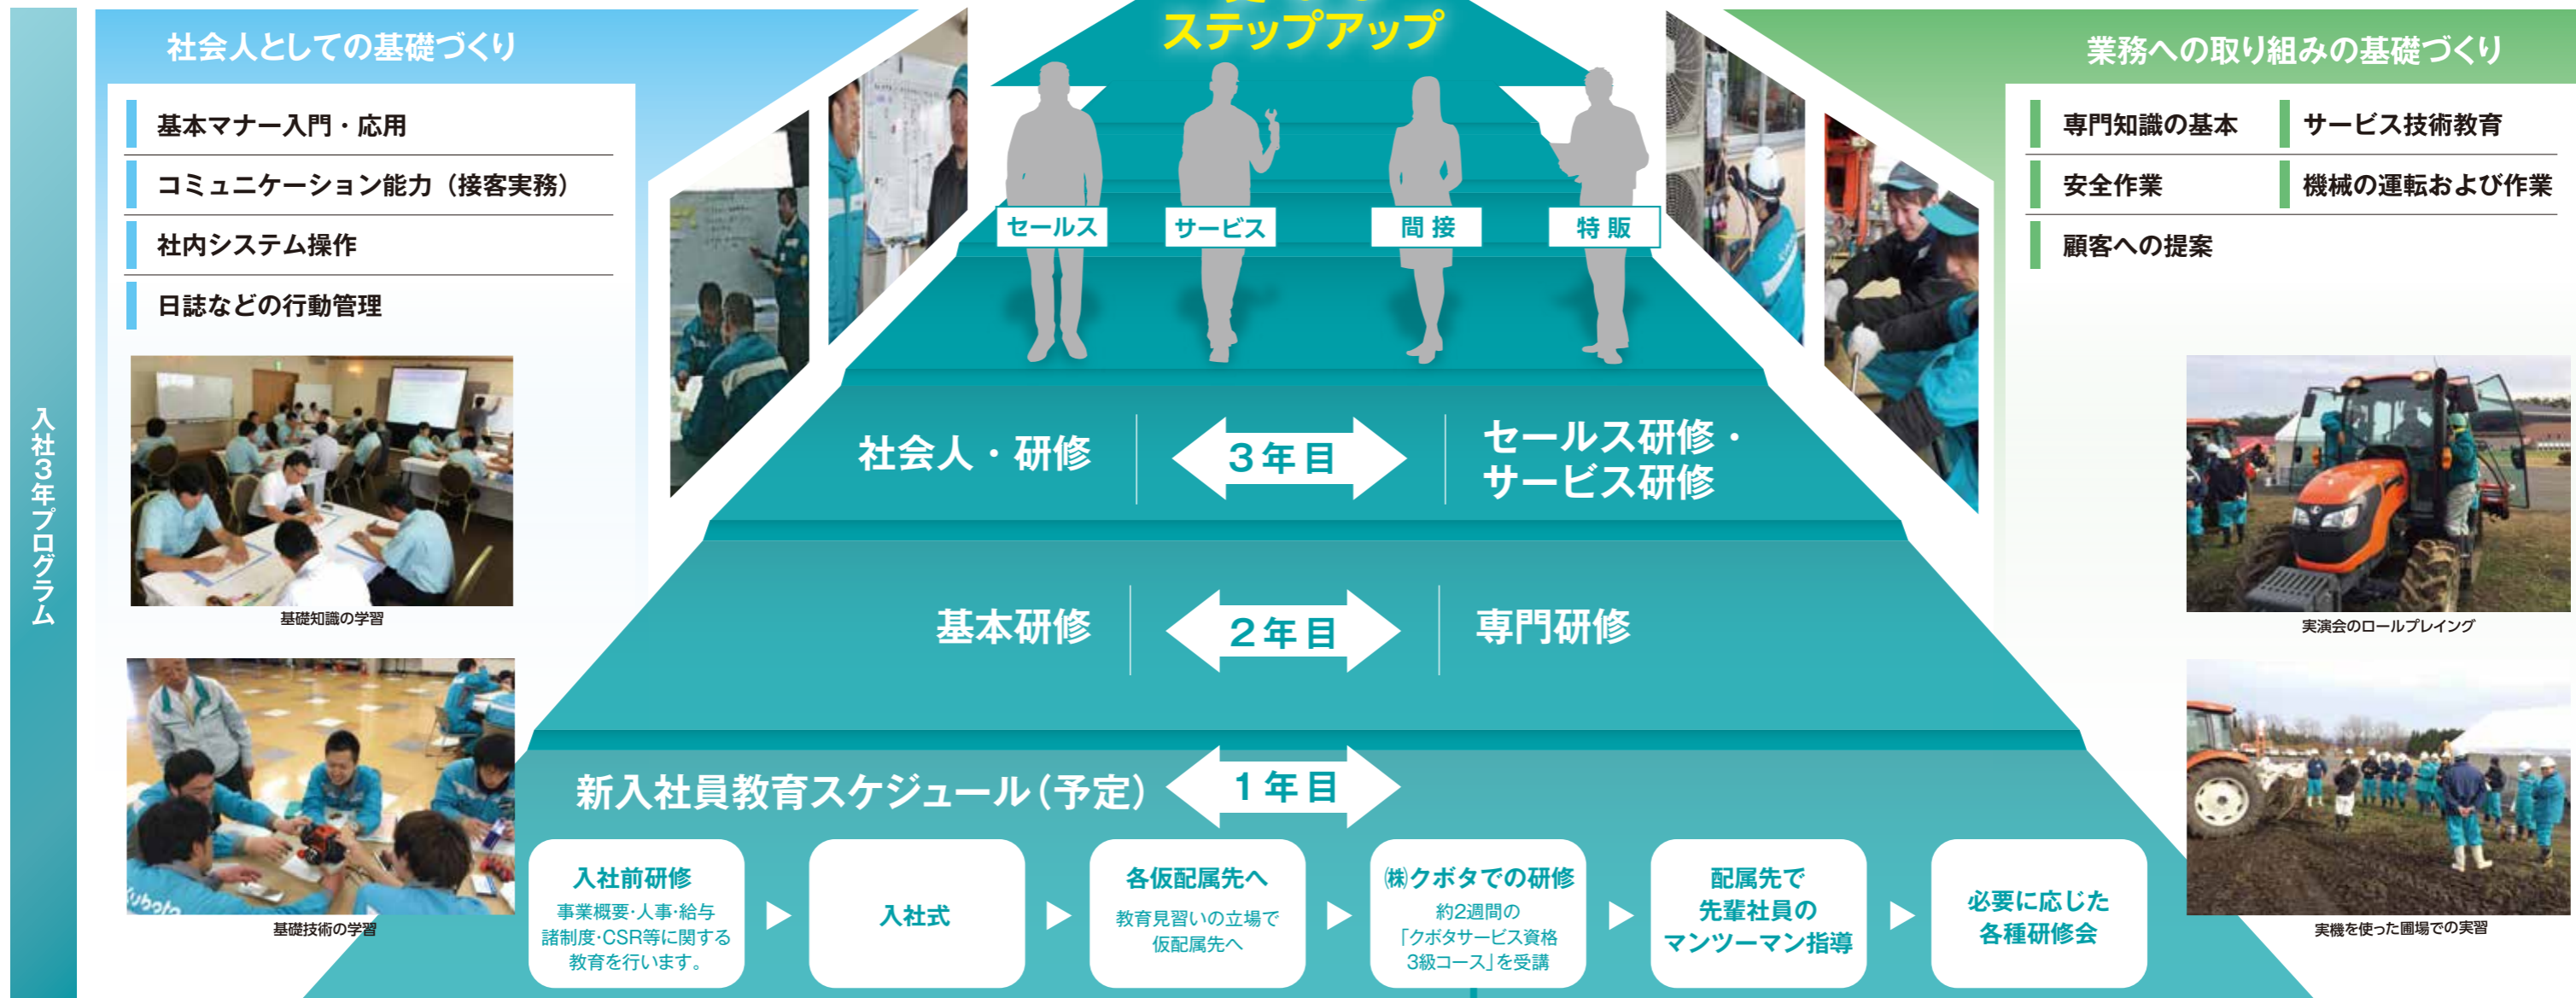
入社3年プログラム

社会人としての基礎づくり

基本マナー入門・応用

コミュニケーション能力（接客実務）

社内システム操作

日誌などの行動管理

基礎知識の学習

基礎技術の学習

ステップアップ

セールス

サービス

間 接

特 販

業務への取り組みの基礎づくり

専門知識の基本

サービス技術教育

安全作業

機械の運転および作業

顧客への提案

実演会のロールプレイング

実機を使った圃場での実習

社会人・研修

3年目

セールス研修・サービス研修

基本研修

2年目

専門研修

新入社員教育スケジュール（予定）

1年目

入社前研修
事業概要･人事･給与諸制度･CSR等に関する教育を行います。

入社式

各仮配属先へ
教育見習いの立場で仮配属先へ

㈱クボタでの研修
約2週間の「クボタサービス資格3級コース」を受講

配属先で先輩社員のマンツーマン指導

必要に応じた各種研修会